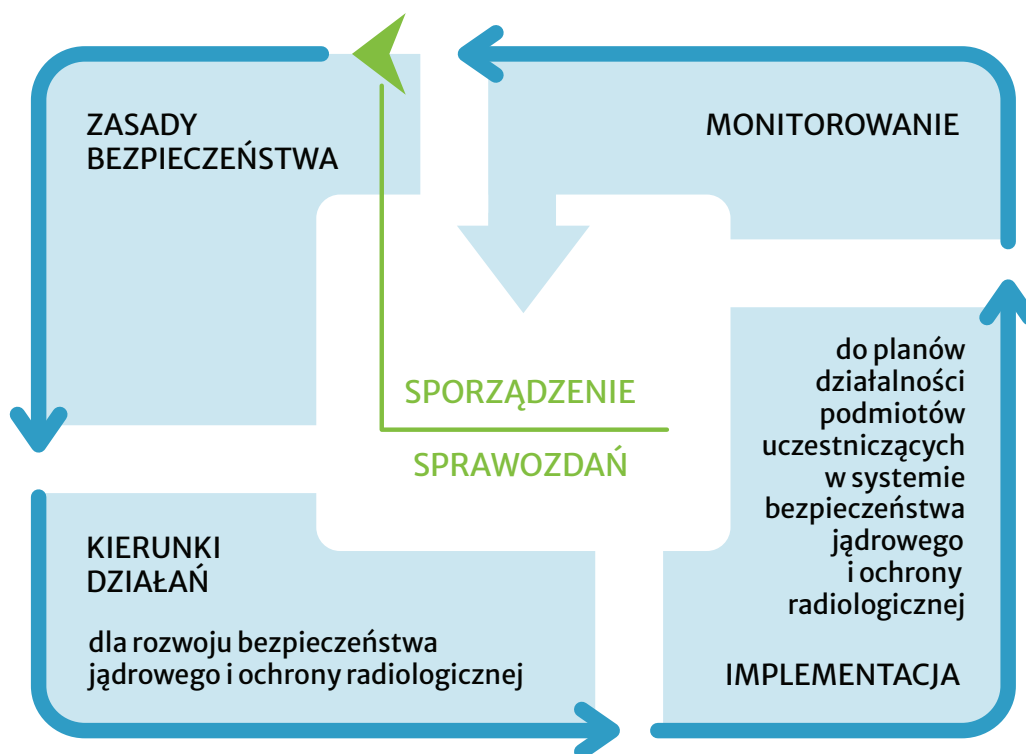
ZASADY BEZPIECZEŃSTWA

MONITOROWANIE

SPORZĄDZENIE

SPRAWOZDAŃ

do planów działalności podmiotów uczestniczących w systemie bezpieczeństwa jądrowego i ochrony radiologicznej

KIERUNKI DZIAŁAŃ

dla rozwoju bezpieczeństwa jądrowego i ochrony radiologicznej

IMPLEMENTACJA